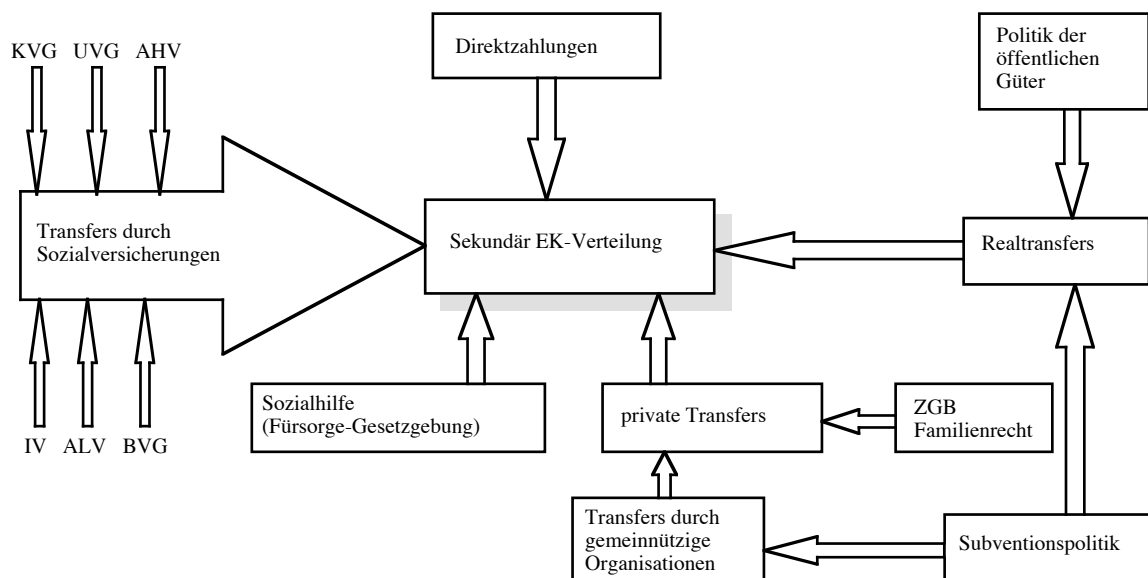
KVG UVG AHV

Direktzahlungen

Politik der öffentlichen Güter

Transfers durch Sozialversicherungen

Sekundär EK-Verteilung

Realtransfers

IV ALV BVG

Sozialhilfe (Fürsorge-Gesetzgebung)

private Transfers

ZGB Familienrecht

Transfers durch gemeinnützige Organisationen

Subventionspolitik